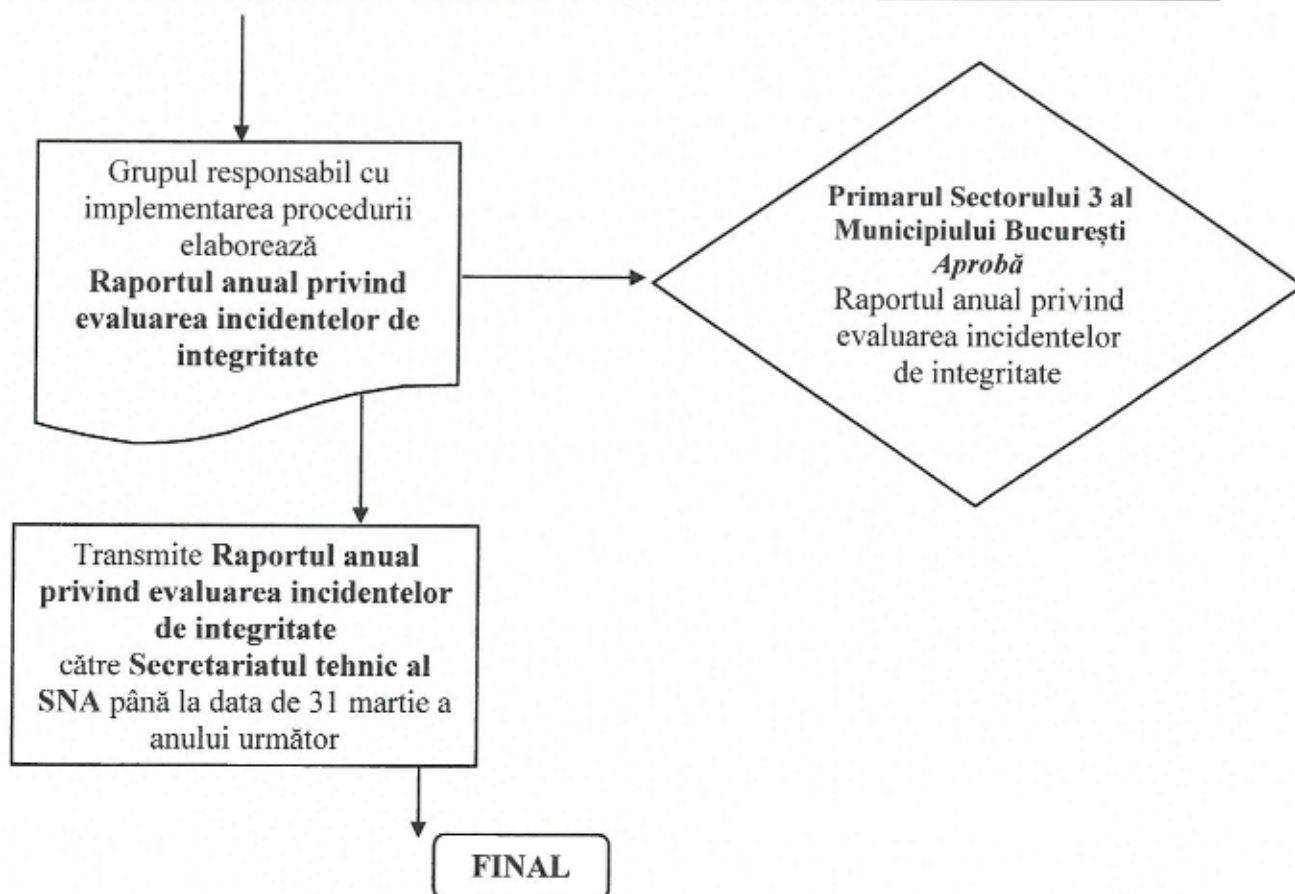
Grupul responsabil cu implementarea procedurii elaborează **Raportul anual privind evaluarea incidentelor de integritate**

**Primarul Sectorului 3 al Municipiului București**
*Aprobă*
Raportul anual privind evaluarea incidentelor de integritate

Transmite **Raportul anual privind evaluarea incidentelor de integritate** către **Secretariatul tehnic al SNA** până la data de 31 martie a anului următor

**FINAL**